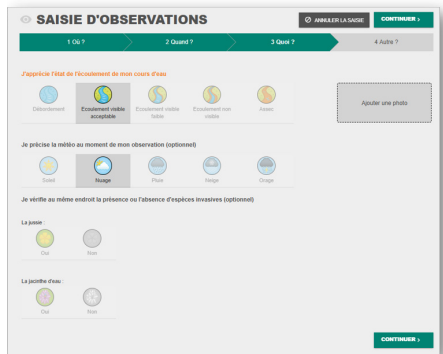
SAISIE D'OBSERVATIONS

ANNULER LA SAISIE

CONTINUER ›

1 Où ?

2 Quand ?

3 Quoi ?

4 Autre ?

J'apprécie l'état de l'écoulement de mon cours d'eau

Débordement

Ecoulement visible acceptable

Ecoulement visible faible

Ecoulement non visible

Assec

Ajouter une photo

Je précise la météo au moment de mon observation (optionnel)

Soleil

Nuage

Pluie

Neige

Orage

Je vérifie au même endroit la présence ou l'absence d'espèces invasives (optionnel)

La jussie :

Oui

Non

La jacinthe d'eau :

Oui

Non

CONTINUER ›